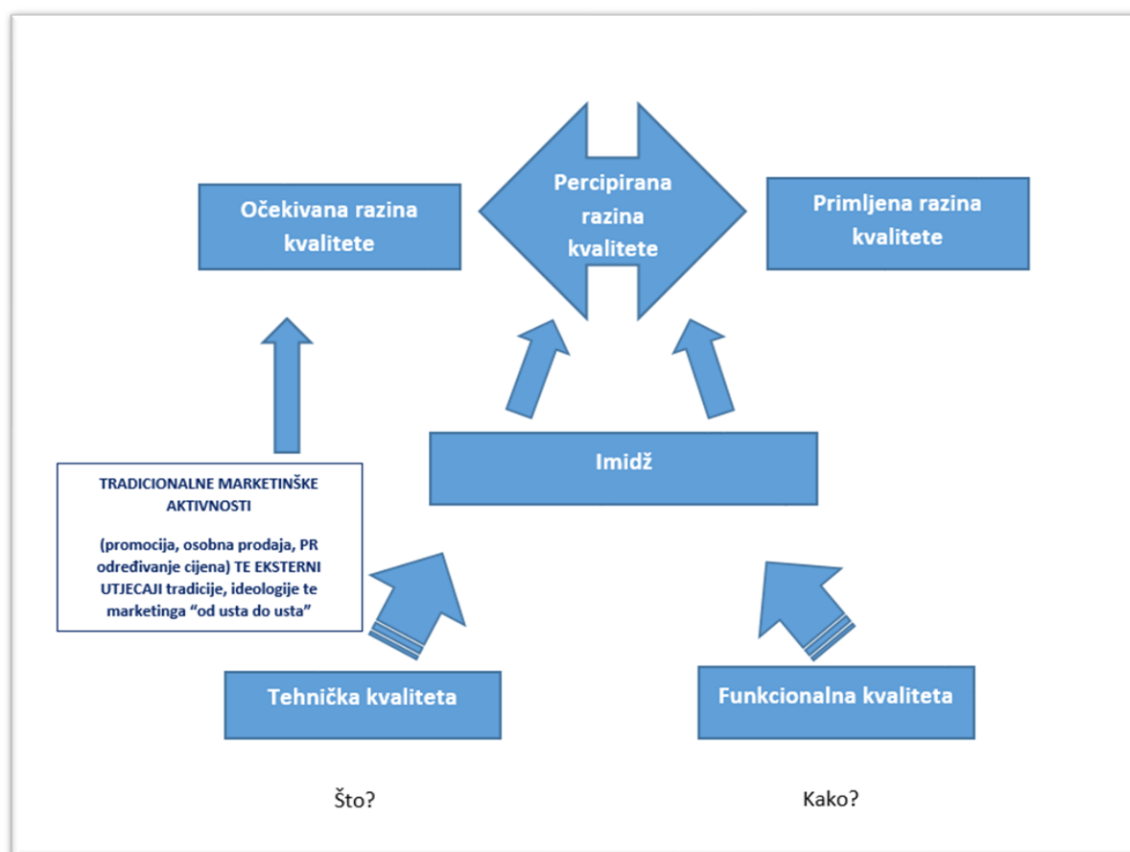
Očekivana razina kvalitete

Percipirana razina kvalitete

Primljena razina kvalitete

Imidž

TRADICIONALNE MARKETINŠKE AKTIVNOSTI

(promocija, osobna prodaja, PR određivanje cijena) TE EKSTERNI UTJECAJI tradicije, ideologije te marketinga "od usta do usta"

Tehnička kvaliteta

Funkcionalna kvaliteta

Što?

Kako?